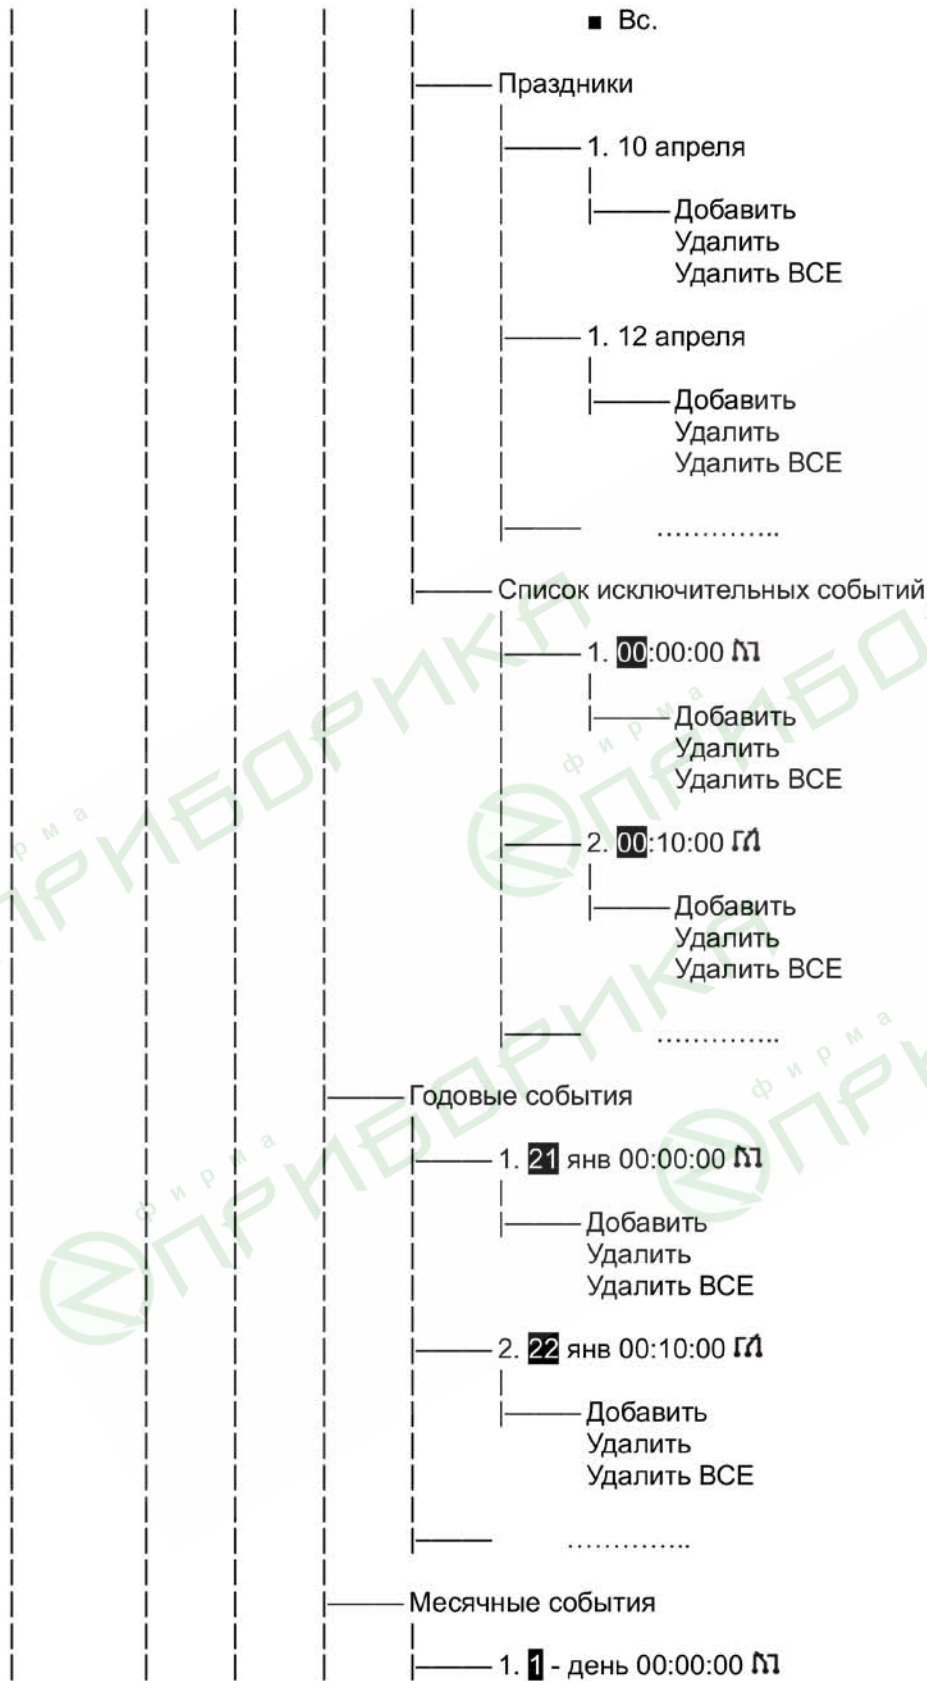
■ Вс.

Праздники

1. 10 апреля

Добавить
Удалить
Удалить ВСЕ

1. 12 апреля

Добавить
Удалить
Удалить ВСЕ

…………..

Список исключительных событий

1. 00:00:00

Добавить
Удалить
Удалить ВСЕ

2. 00:10:00

Добавить
Удалить
Удалить ВСЕ

…………..

Годовые события

1. 21 янв 00:00:00

Добавить
Удалить
Удалить ВСЕ

2. 22 янв 00:10:00

Добавить
Удалить
Удалить ВСЕ

…………..

Месячные события

1. 1 - день 00:00:00

фирма ПРИБОРИКА